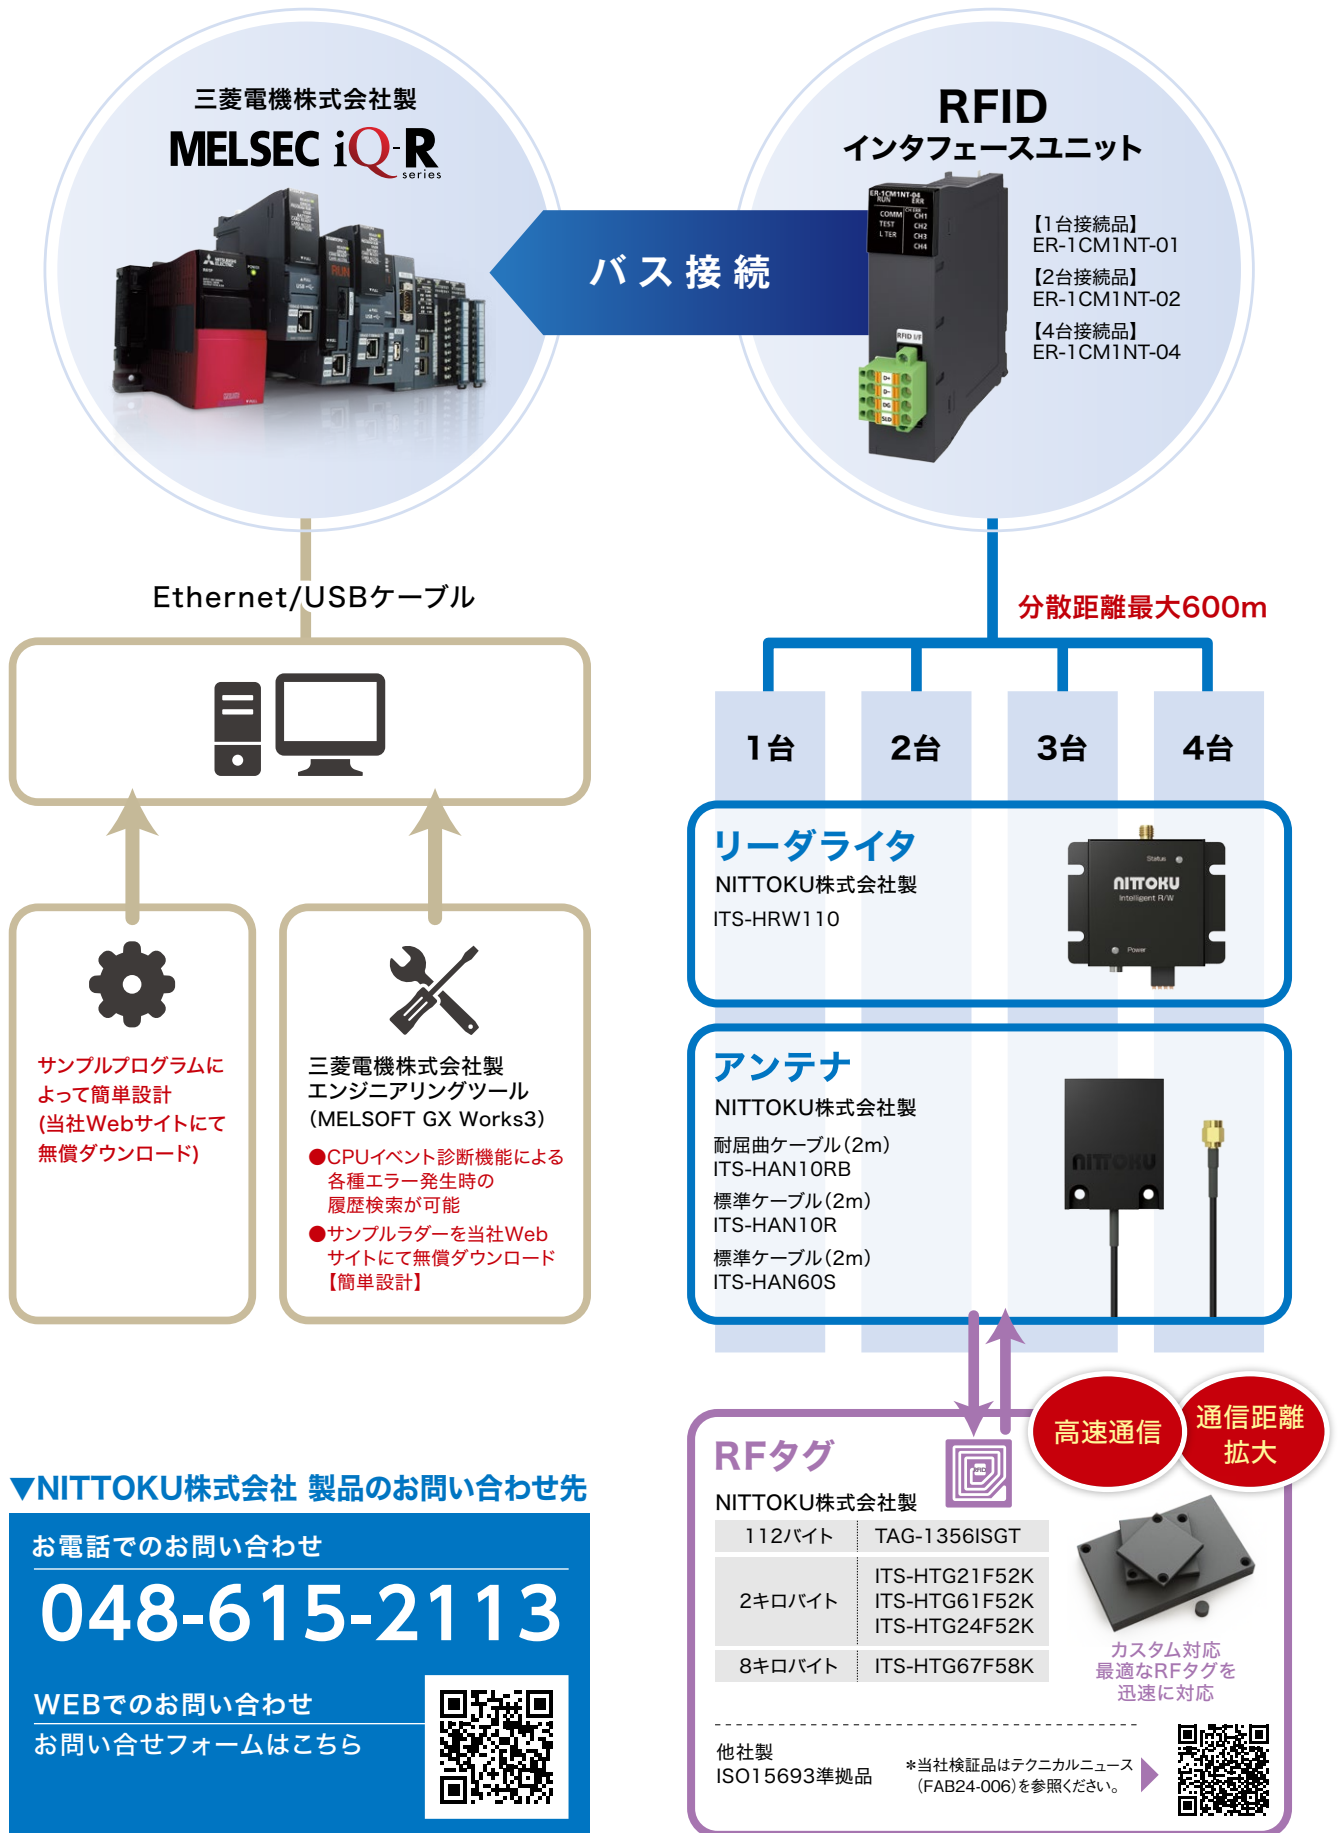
三菱電機株式会社製
MELSEC iQ-R series

RFID
インタフェースユニット

バス接続

【1台接続品】
ER-1CM1NT-01
【2台接続品】
ER-1CM1NT-02
【4台接続品】
ER-1CM1NT-04

Ethernet/USBケーブル

分散距離最大600m

1台
2台
3台
4台

リーダライタ
NITTOKU株式会社製
ITS-HRW110

アンテナ
NITTOKU株式会社製
耐屈曲ケーブル(2m)
ITS-HAN10RB
標準ケーブル(2m)
ITS-HAN10R
標準ケーブル(2m)
ITS-HAN60S

サンプルプログラムによって簡単設計(当社Webサイトにて無償ダウンロード)

三菱電機株式会社製
エンジニアリングツール
(MELSOFT GX Works3)
●CPUイベント診断機能による各種エラー発生時の履歴検索が可能
●サンプルラダーを当社Webサイトにて無償ダウンロード【簡単設計】

高速通信
通信距離拡大

RFタグ
NITTOKU株式会社製

| 112バイト | TAG-1356ISGT |
|---|---|
| 2キロバイト | ITS-HTG21F52K<br>ITS-HTG61F52K<br>ITS-HTG24F52K |
| 8キロバイト | ITS-HTG67F58K |

カスタム対応
最適なRFタグを迅速に対応

他社製
ISO15693準拠品
*当社検証品はテクニカルニュース(FAB24-006)を参照ください。

▼NITTOKU株式会社 製品のお問い合わせ先
お電話でのお問い合わせ
048-615-2113
WEBでのお問い合わせ
お問い合せフォームはこちら